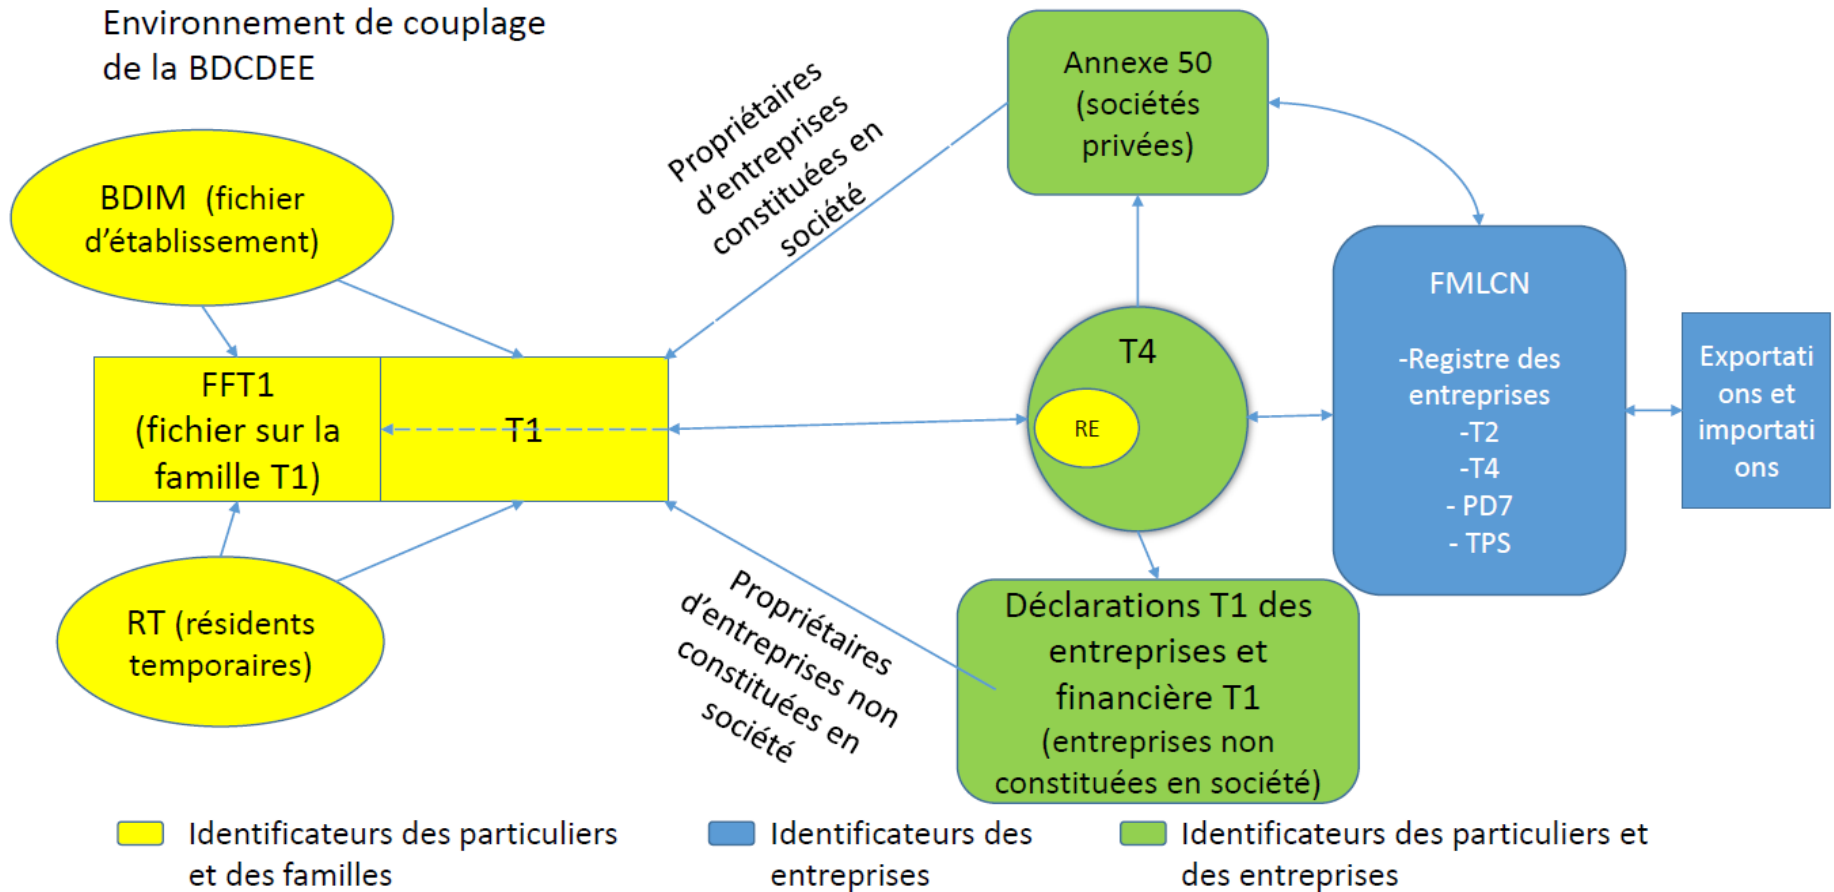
Environnement de couplage de la BDCDEE

BDIM (fichier d'établissement)

FFT1 (fichier sur la famille T1)

T1

RT (résidents temporaires)

Propriétaires d'entreprises constituées en société

Propriétaires d'entreprises non constituées en société

Annexe 50 (sociétés privées)

T4

RE

Déclarations T1 des entreprises et financière T1 (entreprises non constituées en société)

FMLCN

-Registre des entreprises
-T2
-T4
- PD7
- TPS

Exportations et importations

Identificateurs des particuliers et des familles

Identificateurs des entreprises

Identificateurs des particuliers et des entreprises